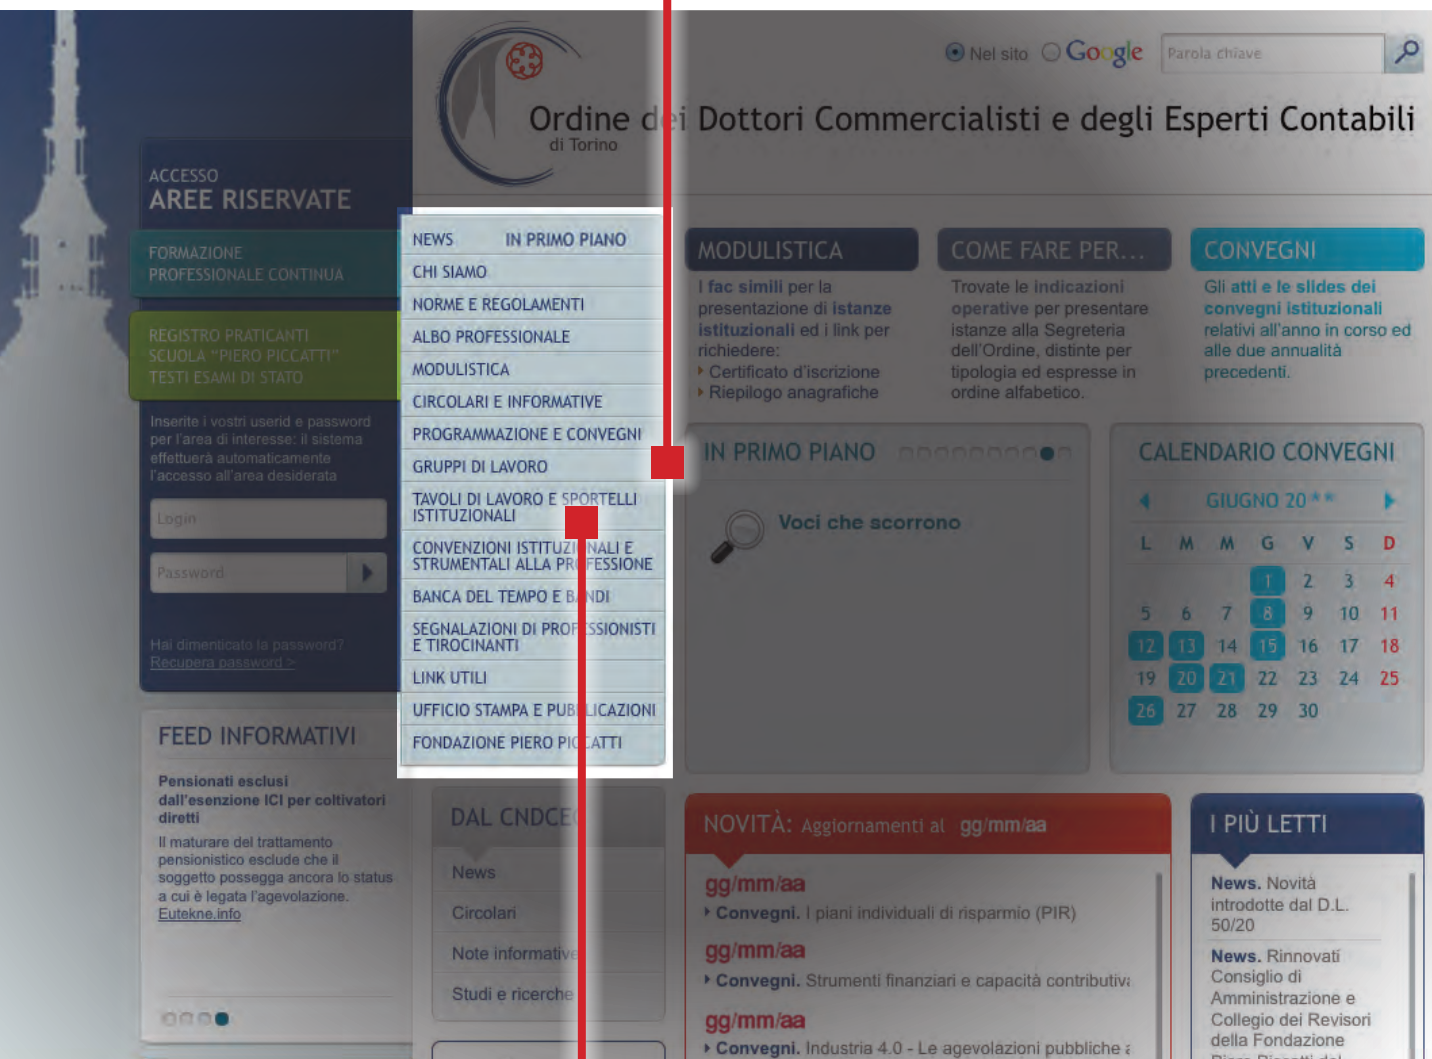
Nel sito Google Parola chiave

Ordine dei Dottori Commercialisti e degli Esperti Contabili
di Torino

ACCESSO
AREE RISERVATE

FORMAZIONE PROFESSIONALE CONTINUA

REGISTRO PRATICANTI
SCUOLA "PIERO PICCATTI"
TESTI ESAMI DI STATO

Inserite i vostri userid e password per l'area di interesse: il sistema effettuerà automaticamente l'accesso all'area desiderata

Login

Password

Hai dimenticato la password?
Recupera password >

NEWS IN PRIMO PIANO
CHI SIAMO
NORME E REGOLAMENTI
ALBO PROFESSIONALE
MODULISTICA
CIRCOLARI E INFORMATIVE
PROGRAMMAZIONE E CONVEGNI
GRUPPI DI LAVORO
TAVOLI DI LAVORO E SPORTELLI ISTITUZIONALI
CONVENZIONI ISTITUZIONALI E STRUMENTALI ALLA PROFESSIONE
BANCA DEL TEMPO E BANDI
SEGNALAZIONI DI PROFESSIONISTI E TIROCINANTI
LINK UTILI
UFFICIO STAMPA E PUBBLICAZIONI
FONDAZIONE PIERO PICCATTI

MODULISTICA
I fac simili per la presentazione di istanze istituzionali ed i link per richiedere:
Certificato d'iscrizione
Riepilogo anagrafiche

COME FARE PER...
Trovate le indicazioni operative per presentare istanze alla Segreteria dell'Ordine, distinte per tipologia ed espresse in ordine alfabetico.

CONVEGNI
Gli atti e le slides dei convegni istituzionali relativi all'anno in corso ed alle due annualità precedenti.

IN PRIMO PIANO
Voci che scorrono

CALENDARIO CONVEGNI
GIUGNO 20**

| L | M | M | G | V | S | D |
|---|---|---|---|---|---|---|
| | | | 1 | 2 | 3 | 4 |
| 5 | 6 | 7 | 8 | 9 | 10 | 11 |
| 12 | 13 | 14 | 15 | 16 | 17 | 18 |
| 19 | 20 | 21 | 22 | 23 | 24 | 25 |
| 26 | 27 | 28 | 29 | 30 | | |

FEED INFORMATIVI
Pensionati esclusi dall'esenzione ICI per coltivatori diretti
Il maturare del trattamento pensionistico esclude che il soggetto possegga ancora lo status a cui è legata l'agevolazione.
Eutekne.info

DAL CNDCEC
News
Circolari
Note informative
Studi e ricerche

NOVITÀ: Aggiornamenti al gg/mm/aa
gg/mm/aa
Convegni. I piani individuali di risparmio (PIR)
gg/mm/aa
Convegni. Strumenti finanziari e capacità contributiva
gg/mm/aa
Convegni. Industria 4.0 - Le agevolazioni pubbliche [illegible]

I PIÙ LETTI
News. Novità introdotte dal D.L. 50/20
News. Rinnovati Consiglio di Amministrazione e Collegio dei Revisori della Fondazione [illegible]